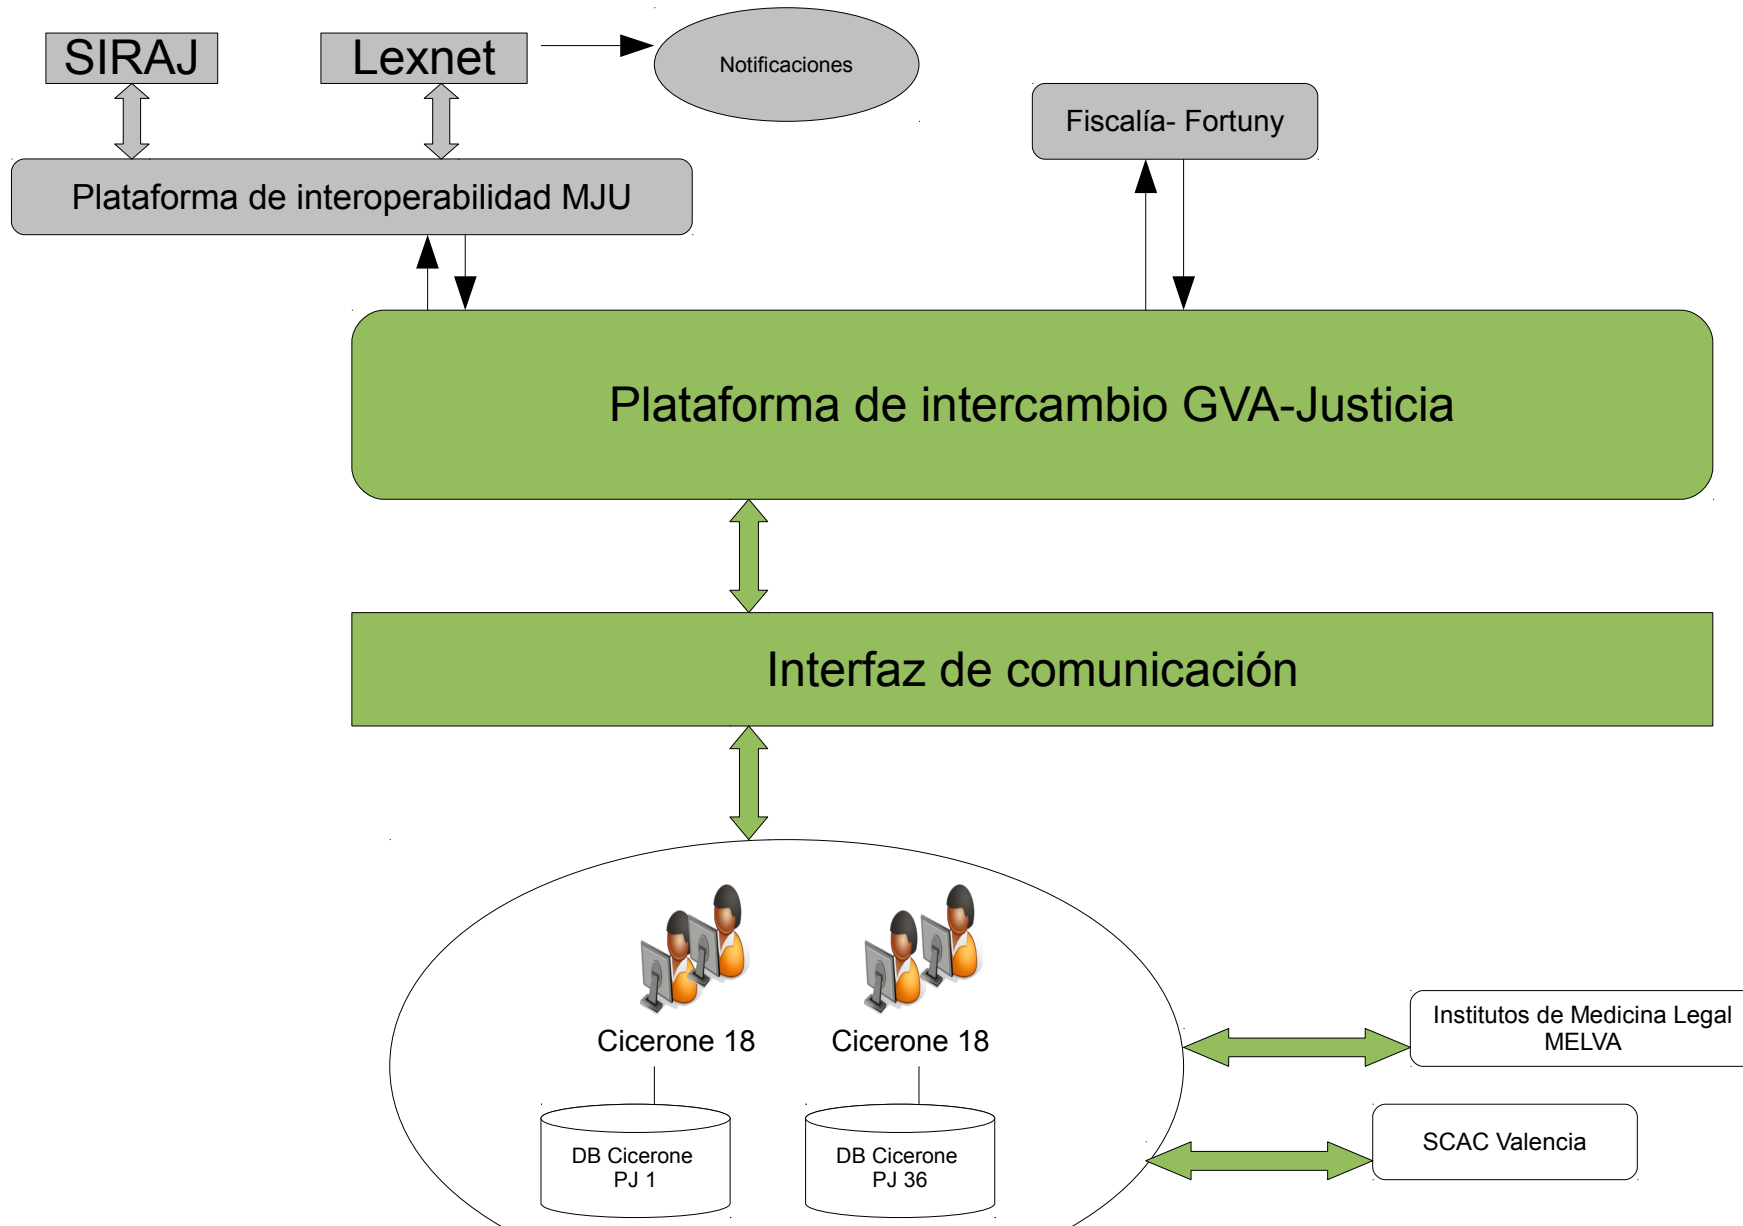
SIRAJ

Lexnet

Notificaciones

Fiscalía- Fortuny

Plataforma de interoperabilidad MJU

Plataforma de intercambio GVA-Justicia

Interfaz de comunicación

Cicerone 18

Cicerone 18

Institutos de Medicina Legal MELVA

DB Cicerone PJ 1

DB Cicerone PJ 36

SCAC Valencia